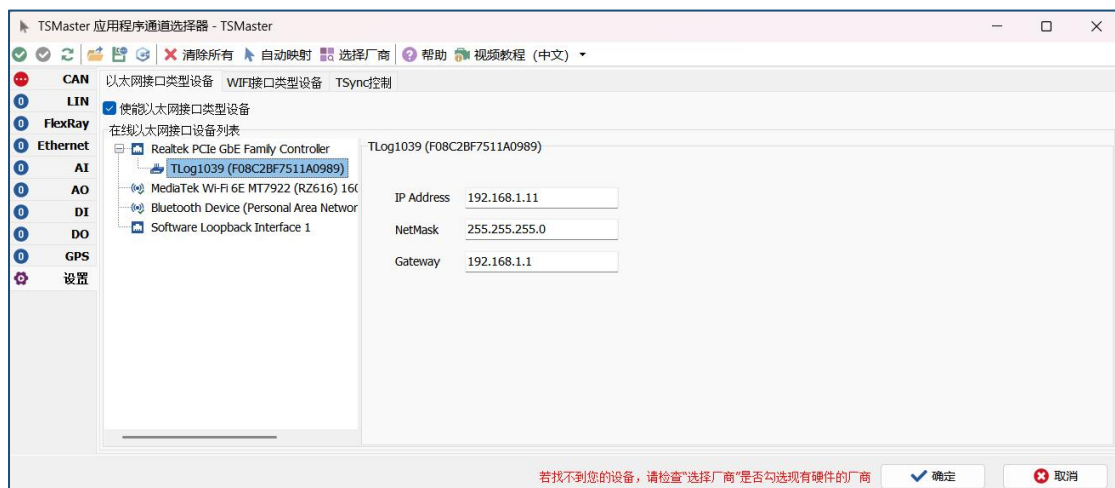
TSMaster 应用程序通道选择器 - TSMaster

清除所有 自动映射 选择厂商 帮助 视频教程 (中文)

CAN
0 LIN
0 FlexRay
0 Ethernet
0 AI
0 AO
0 DI
0 DO
0 GPS
设置

以太网接口类型设备 WIFI接口类型设备 TSync控制

使能以太网接口类型设备

在线以太网接口设备列表

Realtek PCIe GbE Family Controller
TLog1039 (F08C2BF7511A0989)
MediaTek Wi-Fi 6E MT7922 (RZ616) 160
Bluetooth Device (Personal Area Networ
Software Loopback Interface 1

TLog1039 (F08C2BF7511A0989)

| IP Address | 192.168.1.11 |
|---|---|
| NetMask | 255.255.255.0 |
| Gateway | 192.168.1.1 |

若找不到您的设备，请检查"选择厂商"是否勾选现有硬件的厂商 确定 取消